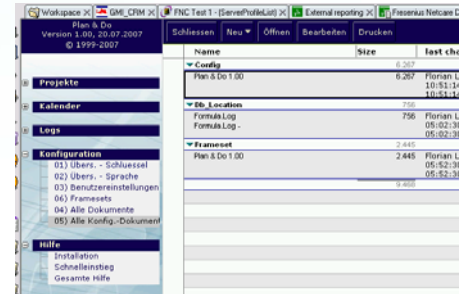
Workspace × GMI_CRM × FNC Test 1 - (ServerProfileList) × External reporting × Fresenius Netcare D

Plan & Do
Version 1.00, 20.07.2007
© 1999-2007

Projekte

Kalender

Logs

Konfiguration
01) Übers. - Schluessel
02) Übers. - Sprache
03) Benutzereinstellungen
06) Framesets
04) Alle Dokumente
05) Alle Konfig.-Dokument

Hilfe
Installation
Schnelleinstieg
Gesamte Hilfe

Schliessen Neu ▾ Öffnen Bearbeiten Drucken

| Name | Size | last cha |
|---|---|---|
| Config | 6.267 | |
| Plan & Do 1.00 | 6.267 | Florian L 10:51:1 10:51:1 |
| Db_Location | 756 | |
| Formula.Log | 756 | Florian L 05:02:3 |
| Formula.Log - | | 05:02:3 |
| Frameset | 2.445 | |
| Plan & Do 1.00 | 2.445 | Florian L 05:52:3 05:52:3 |
| | 9.468 | |